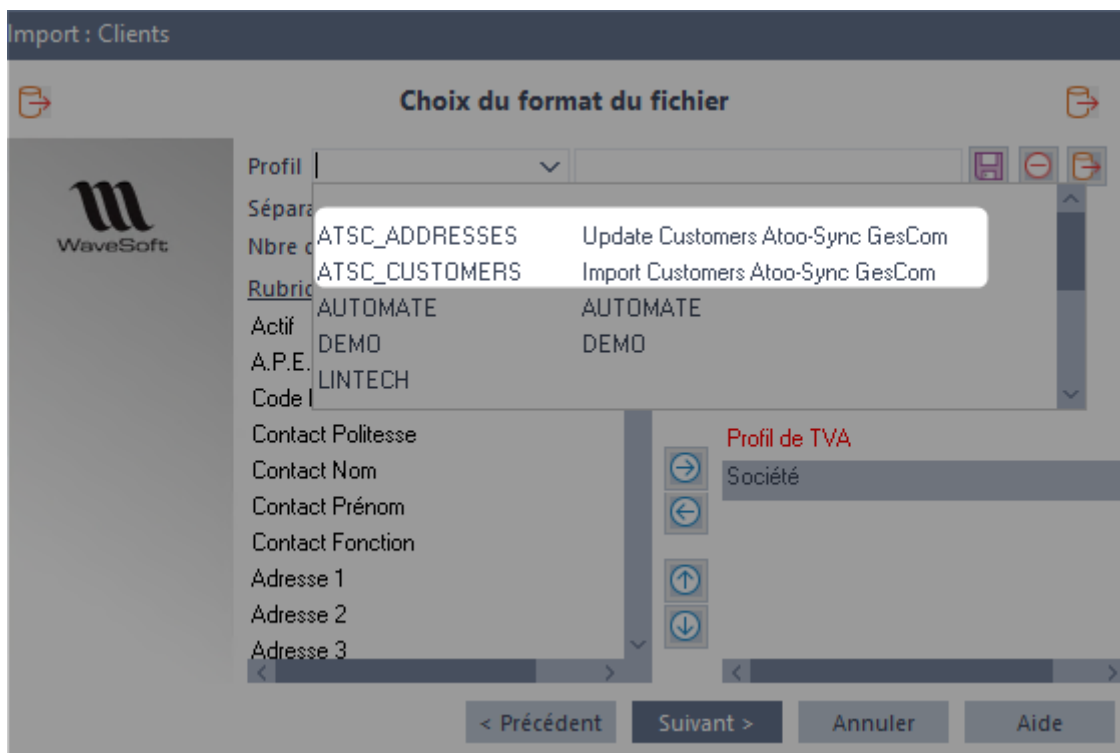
Import : Clients

Choix du format du fichier

WaveSoft

Profil |

Sépara

Nbre d

Rubriq

ATSC_ADDRESSES Update Customers Atoo-Sync GesCom
ATSC_CUSTOMERS Import Customers Atoo-Sync GesCom
AUTOMATE AUTOMATE
DEMO DEMO
LINTECH

Actif
A.P.E.
Code I
Contact Politesse
Contact Nom
Contact Prénom
Contact Fonction
Adresse 1
Adresse 2
Adresse 3

Profil de TVA
Société

< Précédent
Suivant >
Annuler
Aide